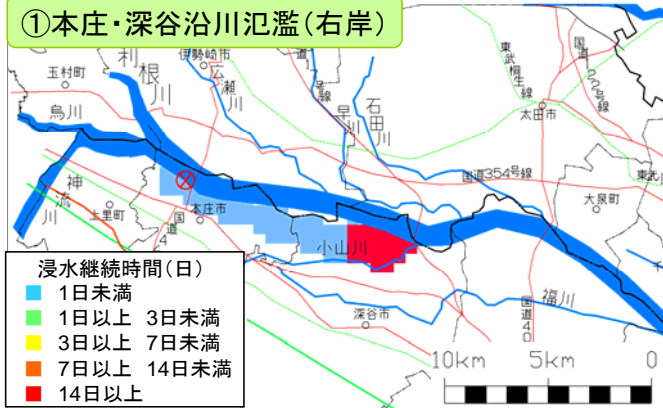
①本庄・深谷沿川氾濫(右岸)

利根川

玉村町

烏川

伊勢崎市

広瀬川

早川

石田川

東武桐生線

国道122号

太田市

国道354号線

東武

大泉町

神流川

上里町

国道17号

本庄市

小山川

福川

深谷市

国道407

浸水継続時間(日)
1日未満
1日以上　3日未満
3日以上　7日未満
7日以上　14日未満
14日以上

10km　5km　0